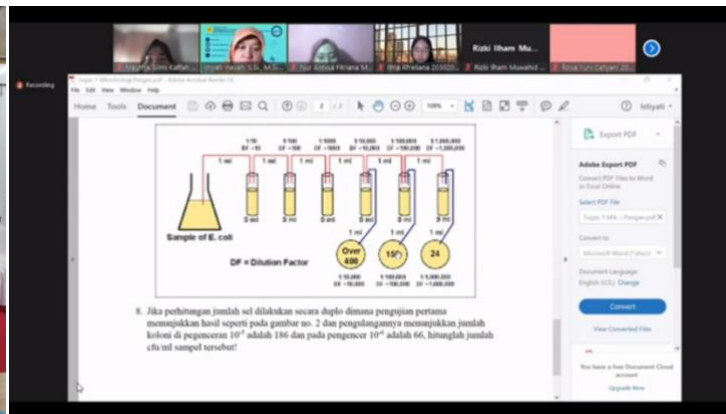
Rizki Ilham Mu...

Recording

File Edit View Window Help

Home Tools Document

Fitriyati

1/10 DF =10
1/100 DF =100
1/1000 DF =1000
1/10,000 DF =10,000
1/100,000 DF =100,000
1/1,000,000 DF =1,000,000

1 ml
1 ml
1 ml
1 ml
1 ml
1 ml

9 ml
9 ml
9 ml
9 ml
9 ml
9 ml

Sample of E. coli

1 ml
1 ml
1 ml

Over 400
150
24

DF = Dilution Factor

1/10,000 DF =10,000
1/100,000 DF =100,000
1/1,000,000 DF =1,000,000

8. Jika perhitungan jumlah sel dilakukan secara duplo dimana pengujian pertama menunjukkan hasil seperti pada gambar no. 2 dan pengulangannya menunjukkan jumlah koloni di pegenceran $10^{-5}$ adalah 186 dan pada pengencer $10^{-6}$ adalah 66, hitunglah jumlah cfu/ml sampel tersebut!

Export PDF

Adobe Export PDF

Convert PDF Files to Word or Excel Online

Select PDF File

Convert to

Microsoft Word (*.docx)

Document Language:
English (U.S.) Change

Convert

View Converted Files

You have a free Document Cloud account

Upgrade Now